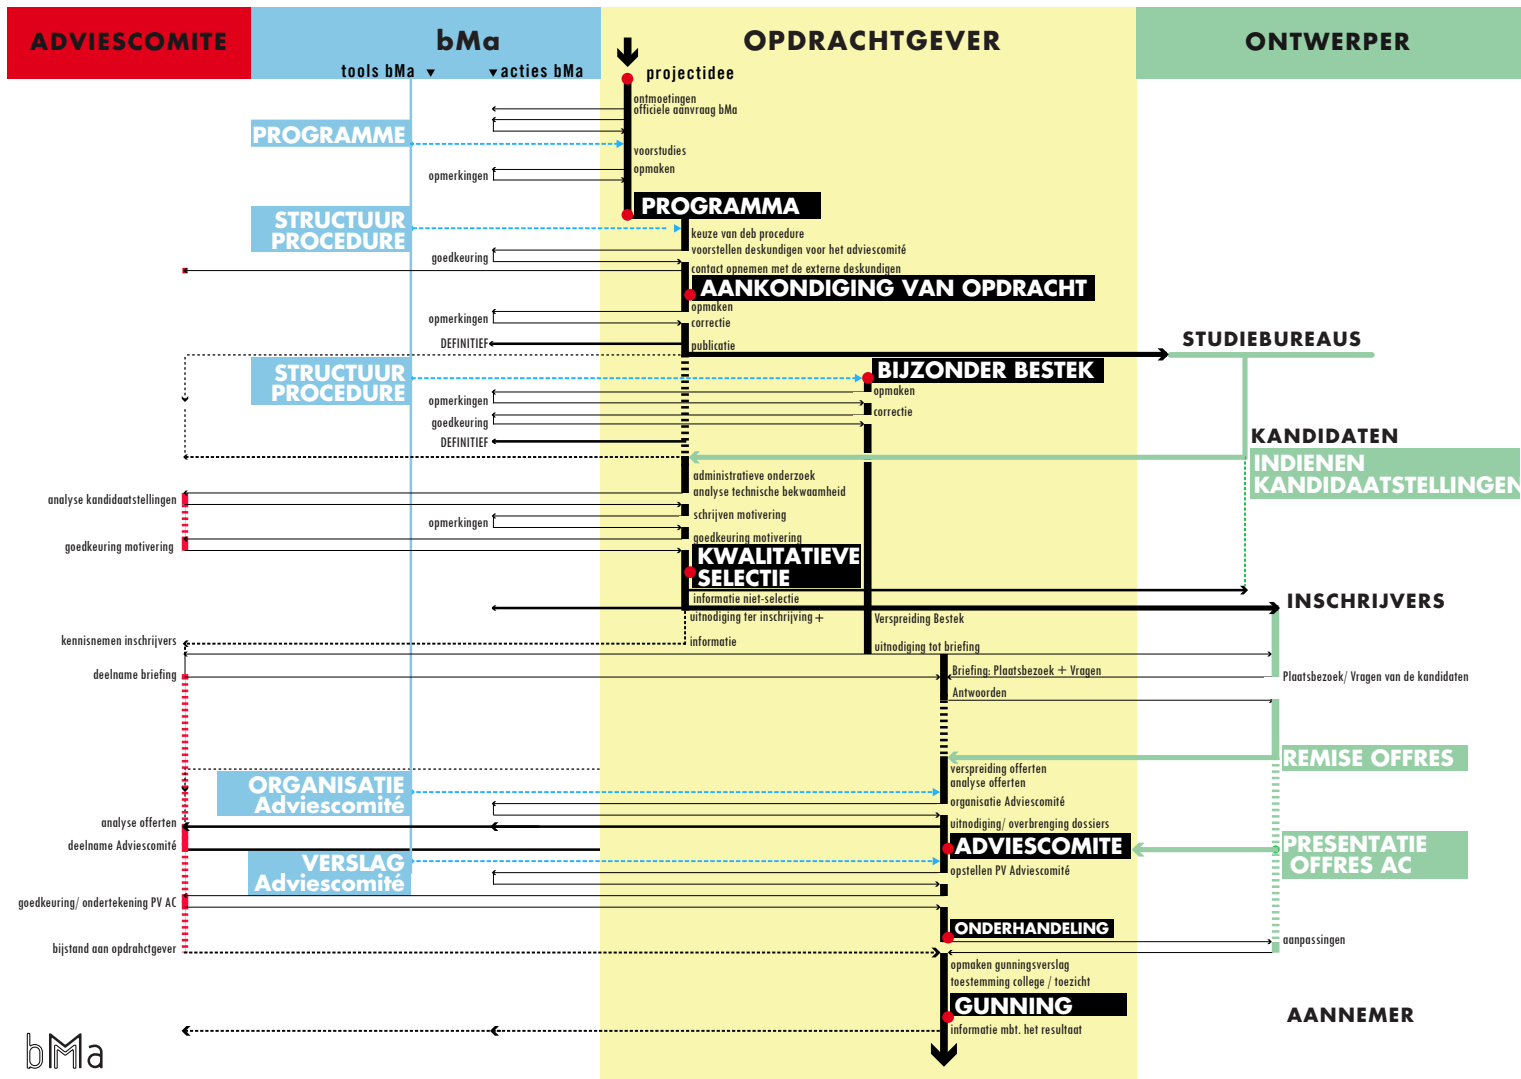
ADVIESCOMITE

bMa

tools bMa

acties bMa

OPDRACHTGEVER

ONTWERPER

projectidee

ontmoetingen
officiele aanvraag bMa

PROGRAMME

voorstudies
opmaken

opmerkingen

PROGRAMMA

STRUCTUUR PROCEDURE

keuze van deb procedure
voorstellen deskundigen voor het adviescomité

goedkeuring

contact opnemen met de externe deskundigen

AANKONDIGING VAN OPDRACHT

opmaken

opmerkingen

correctie

DEFINITIEF

publicatie

STUDIEBUREAUS

STRUCTUUR PROCEDURE

BIJZONDER BESTEK

opmaken

opmerkingen

correctie

goedkeuring

DEFINITIEF

KANDIDATEN

INDIENEN KANDIDAATSTELLINGEN

administratieve onderzoek
analyse technische bekwaamheid

analyse kandidaatstellingen

schrijven motivering

opmerkingen

goedkeuring motivering

goedkeuring motivering

KWALITATIEVE SELECTIE

informatie niet-selectie

INSCHRIJVERS

uitnodiging ter inschrijving +

Verspreiding Bestek

kennisnemen inschrijvers

informatie

uitnodiging tot briefing

deelname briefing

Briefing: Plaatsbezoek + Vragen

Plaatsbezoek/ Vragen van de kandidaten

Antwoorden

REMISE OFFRES

verspreiding offerten
analyse offerten

ORGANISATIE Adviescomité

organisatie Adviescomité

analyse offerten

uitnodiging/ overbrenging dossiers

deelname Adviescomité

ADVIESCOMITE

PRESENTATIE OFFRES AC

VERSLAG Adviescomité

opstellen PV Adviescomité

goedkeuring/ ondertekening PV AC

ONDERHANDELING

aanpassingen

bijstand aan opdrahctgever

opmaken gunningsverslag
toestemming college / toezicht

GUNNING

AANNEMER

informatie mbt. het resultaat

bMa